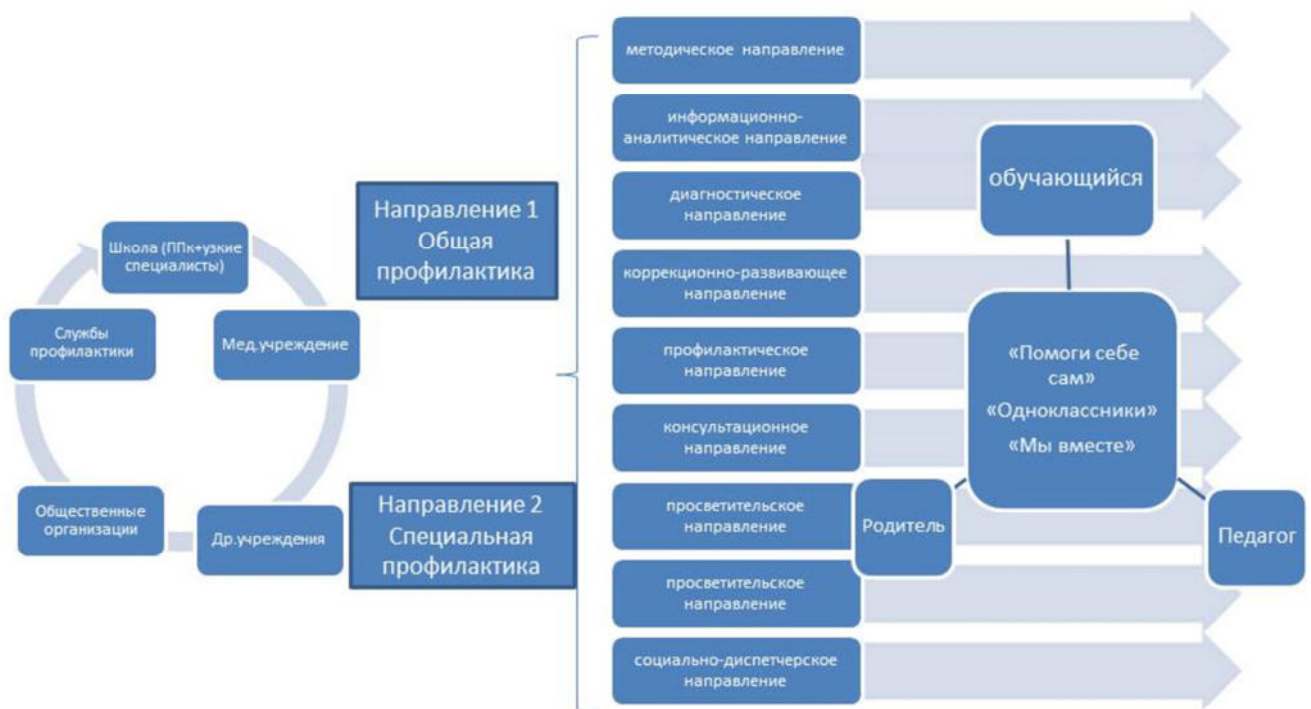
Школа (ППк+узкие специалисты)

Мед.учреждение

Др.учреждения

Общественные организации

Службы профилактики

Направление 1 Общая профилактика

Направление 2 Специальная профилактика

методическое направление

информационно-аналитическое направление

диагностическое направление

коррекционно-развивающее направление

профилактическое направление

консультационное направление

просветительское направление

просветительское направление

социально-диспетчерское направление

обучающийся

«Помоги себе сам»
«Одноклассники»
«Мы вместе»

Родитель

Педагог